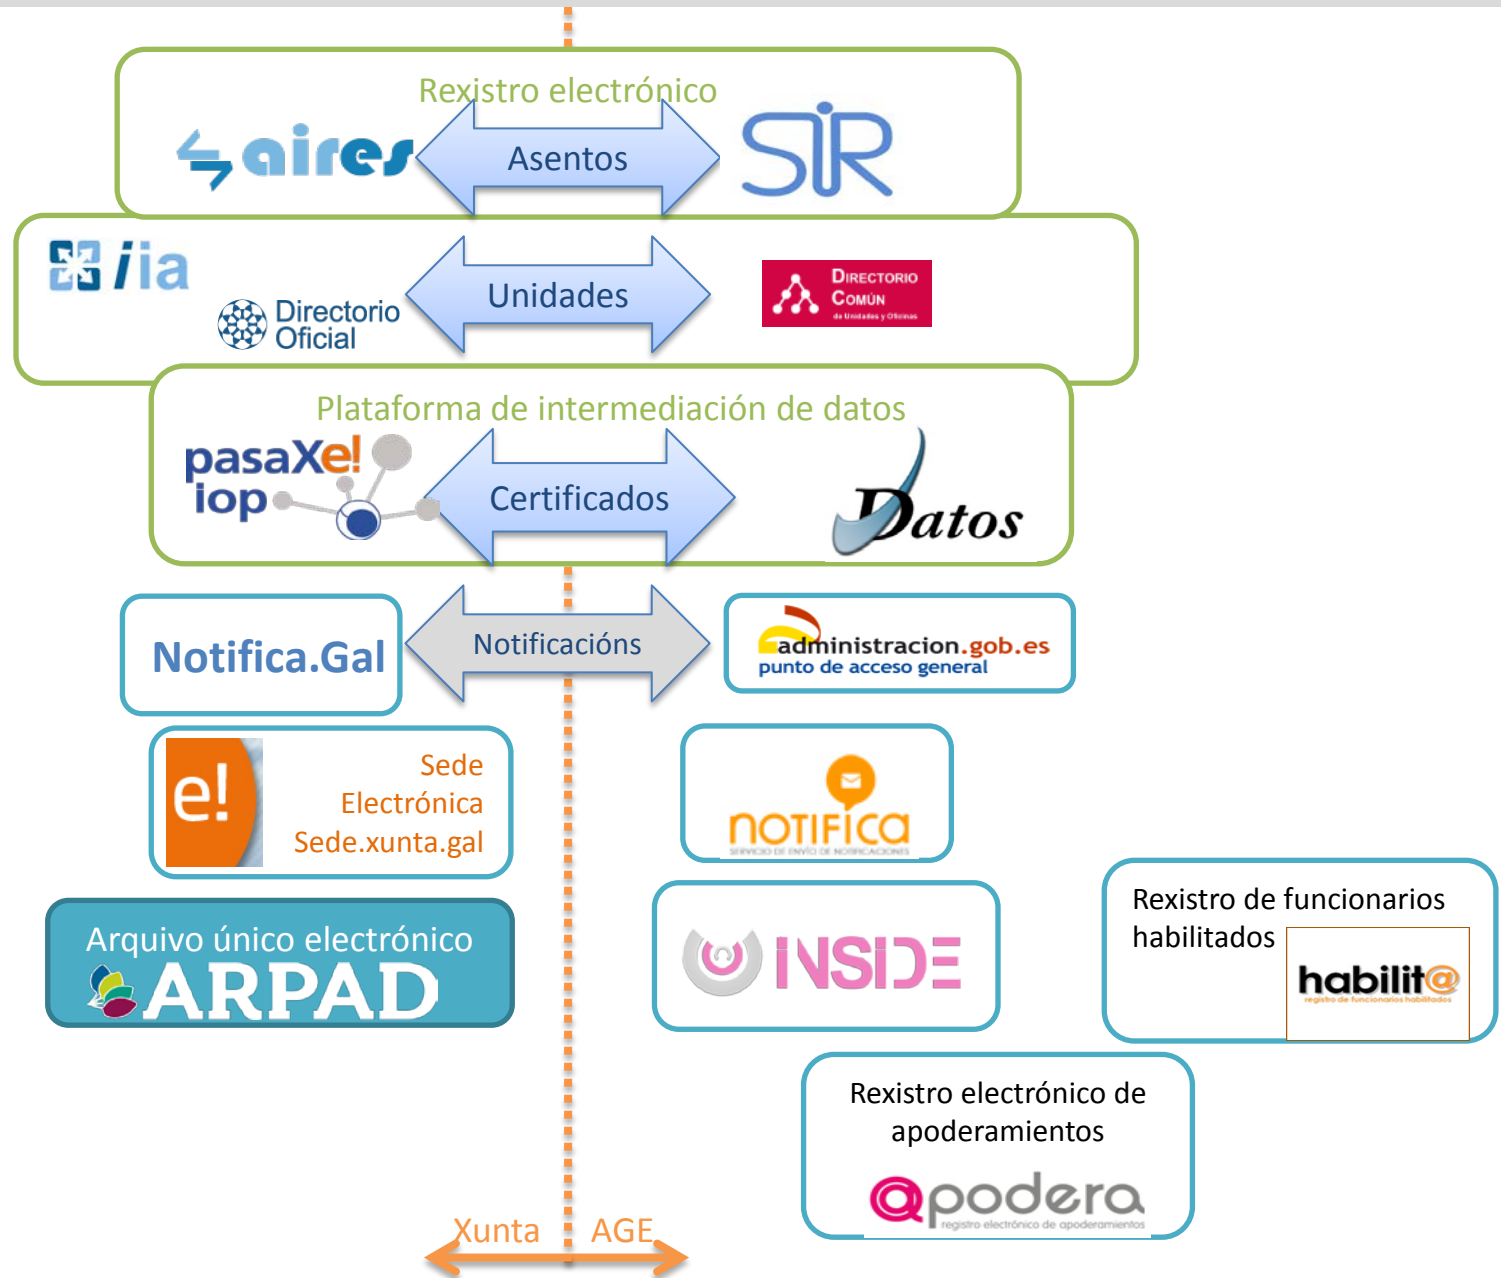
Rexistro electrónico

aires

Asentos

SIR

/ia

Directorio Oficial

Unidades

Directorio Común de Unidades y Oficinas

Plataforma de intermediación de datos

pasaXe! iop

Certificados

Datos

Notifica.Gal

Notificacións

administracion.gob.es punto de acceso general

e!

Sede Electrónica Sede.xunta.gal

notifica

Arquivo único electrónico ARPAD

INSIDE

Rexistro de funcionarios habilitados

habilit@ registro de funcionarios habilitados

Rexistro electrónico de apoderamientos

@podera registro electrónico de apoderamientos

Xunta AGE